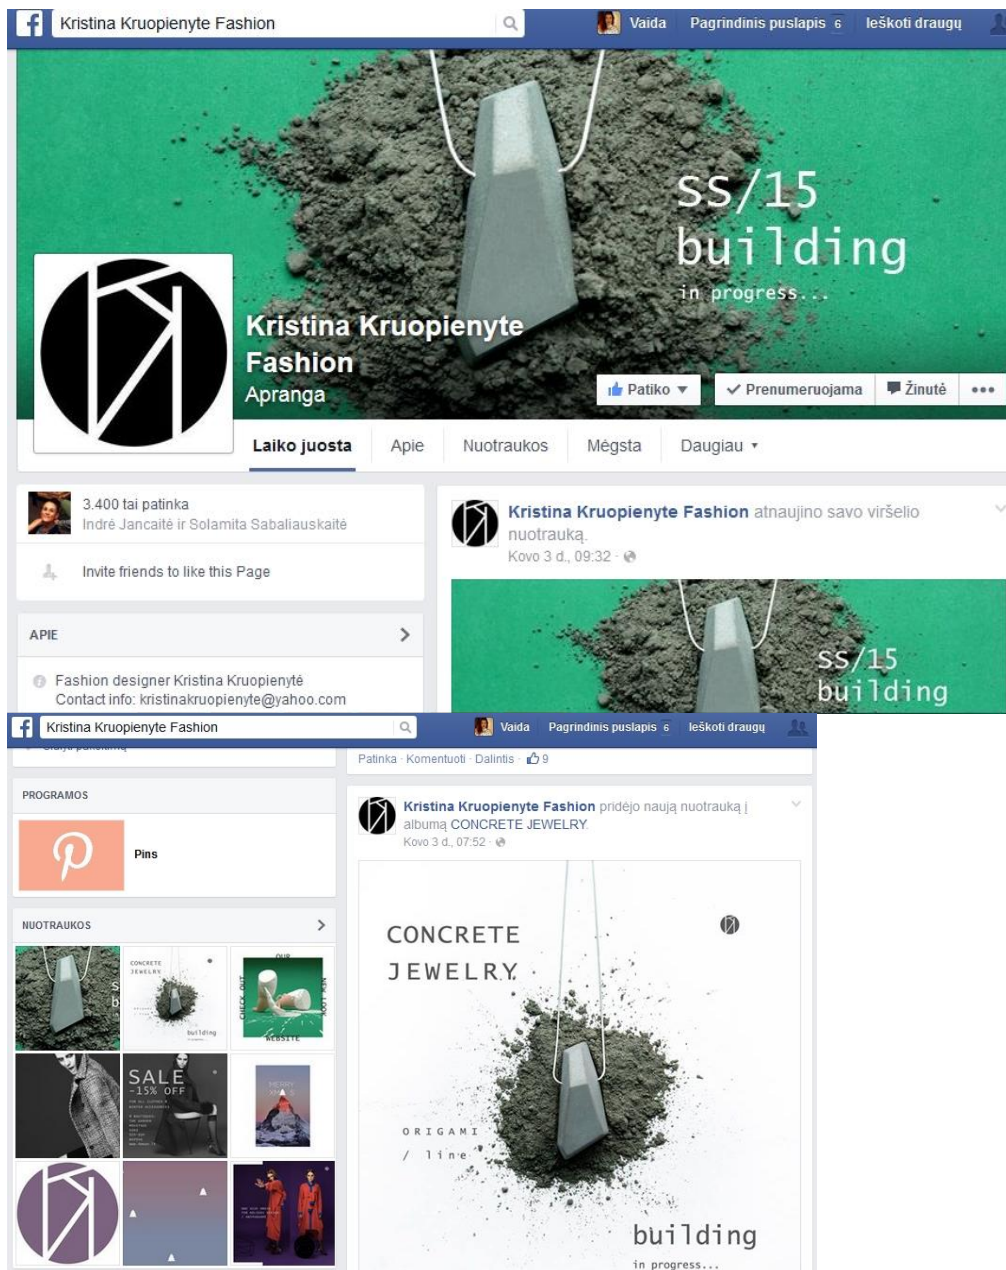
Kristina Kruopienyte Fashion

Vaida Pagrindinis puslapis 6 Ieškoti draugų

ss/15
building
in progress...

Kristina Kruopienyte Fashion
Apranga

Patiko ▾ ✓ Prenumeruojama Žinutė •••

Laiko juosta Apie Nuotraukos Mėgsta Daugiau ▾

3.400 tai patinka
Indrė Jancaitė ir Solamita Sabaliauskaitė

Invite friends to like this Page

APIE

Fashion designer Kristina Kruopienytė
Contact info: kristinakruopienyte@yahoo.com

Kristina Kruopienyte Fashion atnaujino savo viršelio nuotrauką.
Kovo 3 d., 09:32 ·

ss/15
building

Kristina Kruopienyte Fashion

Vaida Pagrindinis puslapis 6 Ieškoti draugų

Patinka · Komentuoti · Dalintis · 9

PROGRAMOS

Pins

NUOTRAUKOS

CONCRETE JEWELRY

building

OUR NEW LOOK CHECK OUT WEBSITE

SALE -15% OFF

Kristina Kruopienyte Fashion pridėjo naują nuotrauką į albumą CONCRETE JEWELRY.
Kovo 3 d., 07:52 ·

CONCRETE
JEWELRY

ORIGAMI
/ line

building
in progress...